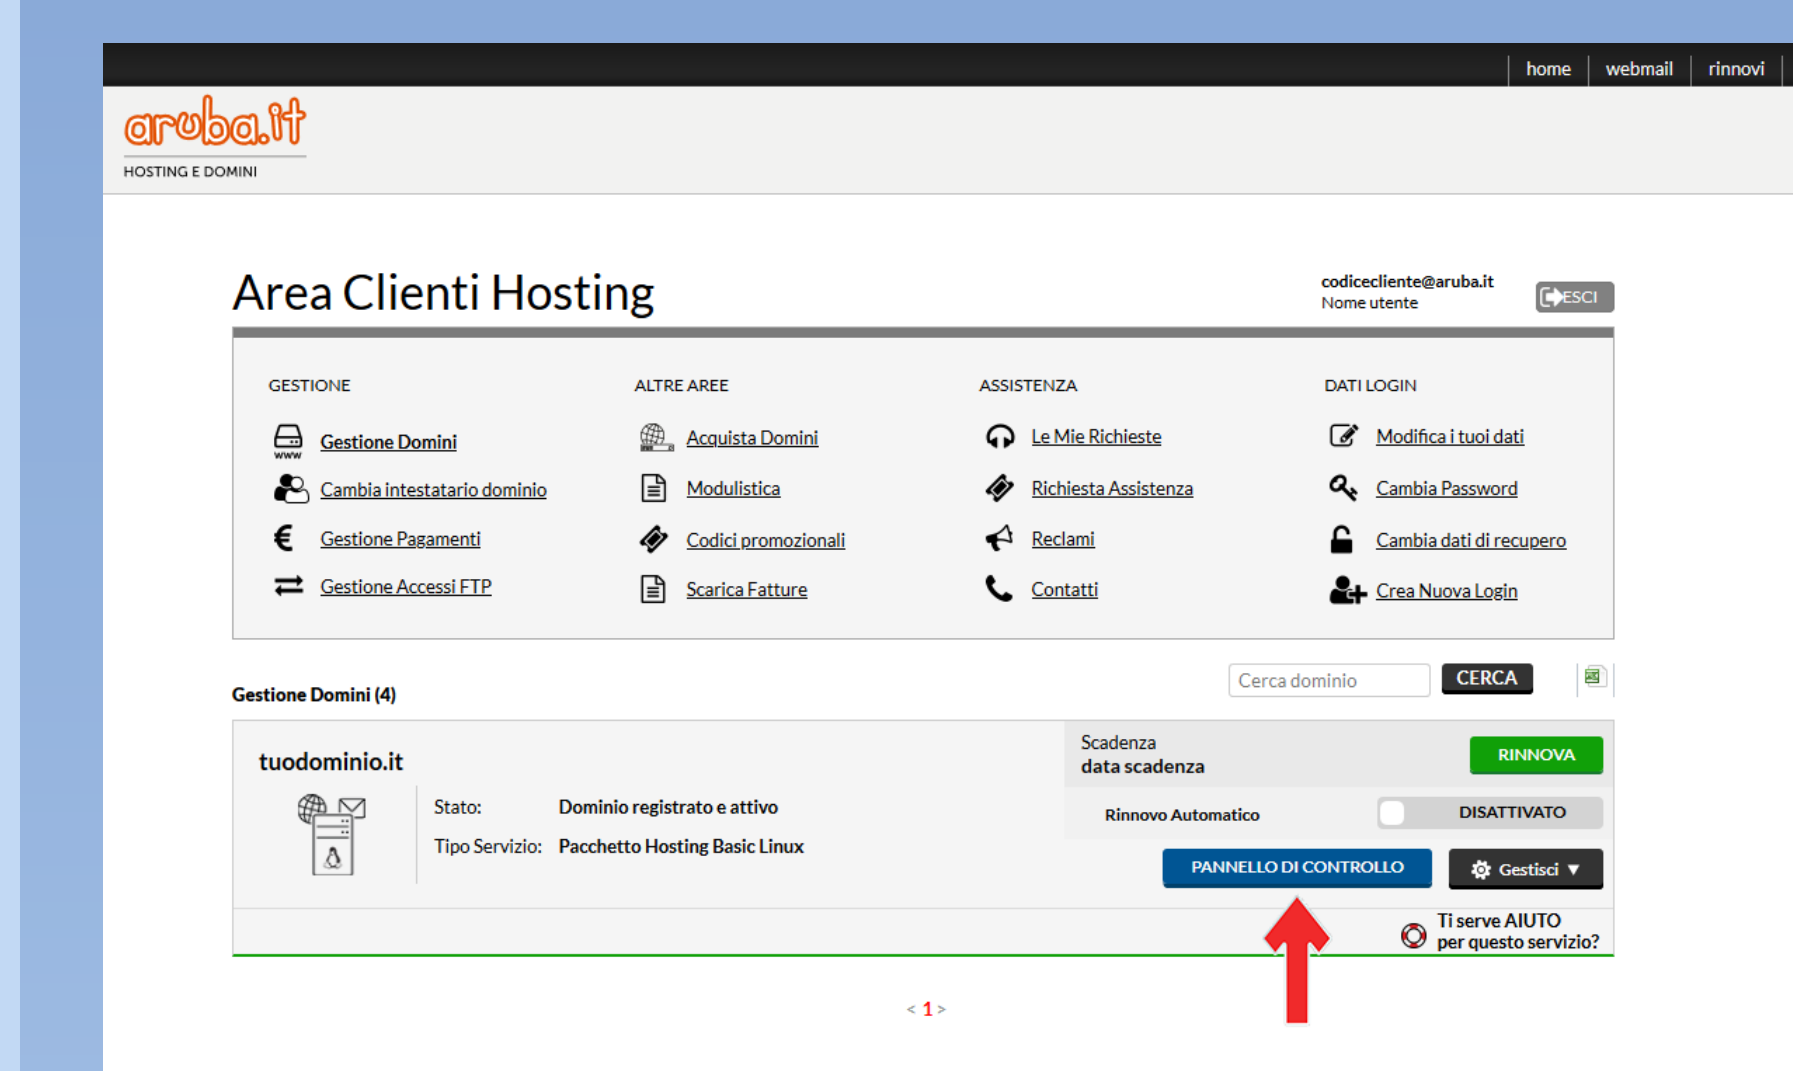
home | webmail | rinnovi

aruba.it
HOSTING E DOMINI

Area Clienti Hosting

codicecliente@aruba.it
Nome utente
ESCI

GESTIONE
Gestione Domini
Cambia intestatario dominio
Gestione Pagamenti
Gestione Accessi FTP

ALTRE AREE
Acquista Domini
Modulistica
Codici promozionali
Scarica Fatture

ASSISTENZA
Le Mie Richieste
Richiesta Assistenza
Reclami
Contatti

DATI LOGIN
Modifica i tuoi dati
Cambia Password
Cambia dati di recupero
Crea Nuova Login

Gestione Domini (4)
Cerca dominio
CERCA

tuodominio.it
Stato: Dominio registrato e attivo
Tipo Servizio: Pacchetto Hosting Basic Linux

Scadenza
data scadenza
RINNOVA
Rinnovo Automatico
DISATTIVATO
PANNELLO DI CONTROLLO
Gestisci ▼
Ti serve AIUTO per questo servizio?

< 1 >